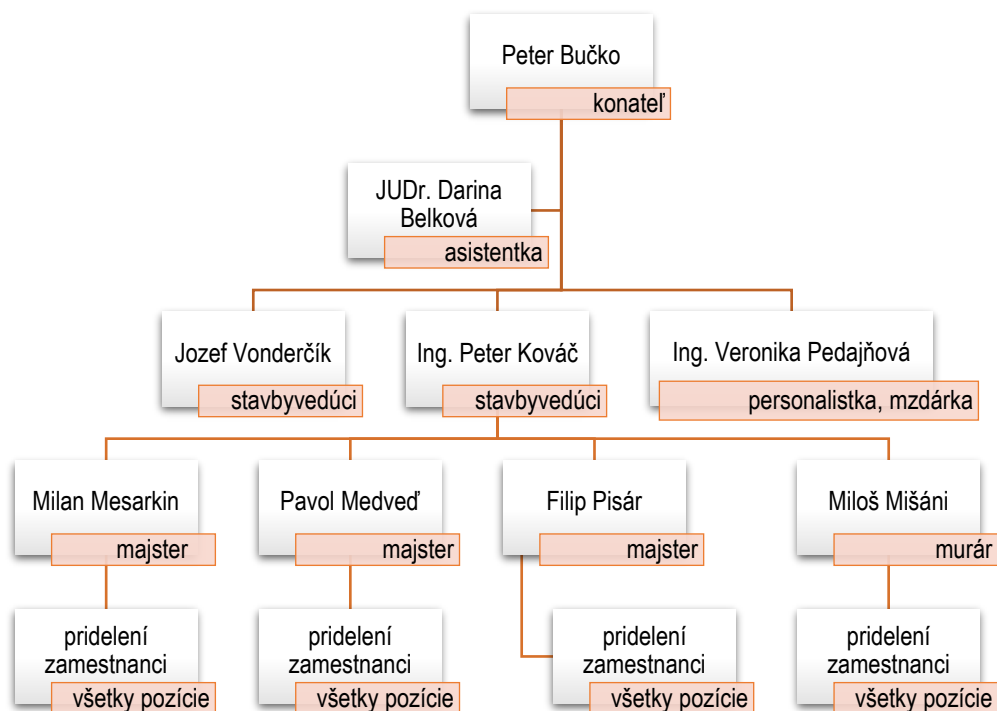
Peter Bučko
konateľ

JUDr. Darina Belková
asistentka

Jozef Vonderčík
stavbyvedúci

Ing. Peter Kováč
stavbyvedúci

Ing. Veronika Pedajňová
personalistka, mzdárka

Milan Mesarkin
majster

pridelení zamestnanci
všetky pozície

Pavol Medveď
majster

pridelení zamestnanci
všetky pozície

Filip Pisár
majster

pridelení zamestnanci
všetky pozície

Miloš Mišáni
murár

pridelení zamestnanci
všetky pozície